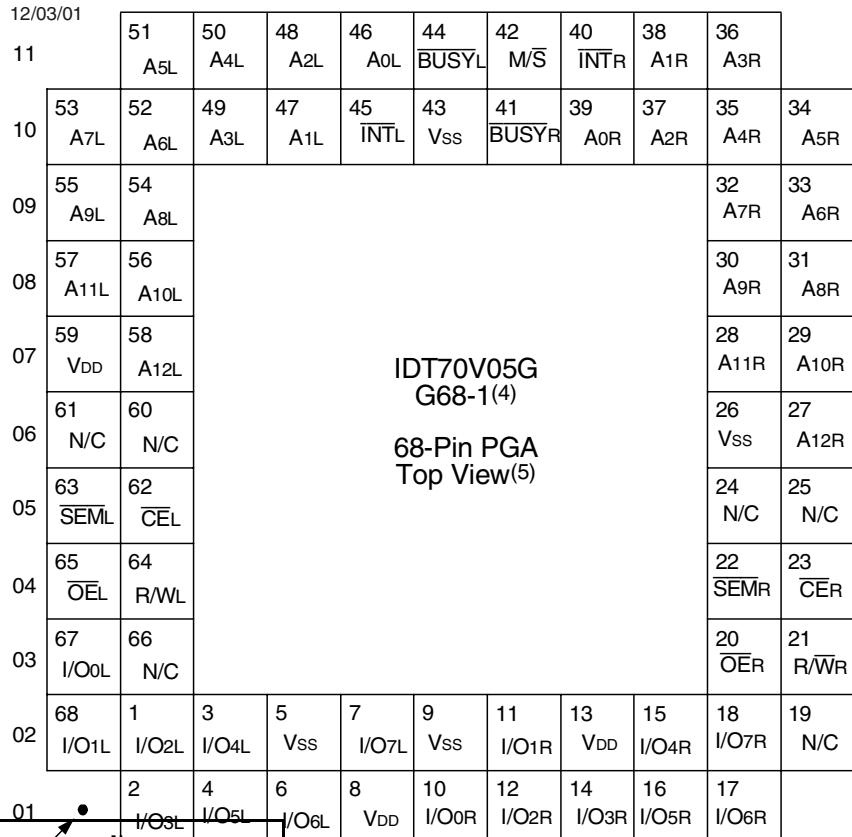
12/03/01

|  |  |  |  |  |  |  |  |  |  |  |
|---|---|---|---|---|---|---|---|---|---|---|
| 11 |  | 51 A5L | 50 A4L | 48 A2L | 46 A0L | 44 $\overline{\text{BUSY}}$L | 42 M/$\overline{\text{S}}$ | 40 $\overline{\text{INT}}$R | 38 A1R | 36 A3R |  |
| 10 | 53 A7L | 52 A6L | 49 A3L | 47 A1L | 45 $\overline{\text{INT}}$L | 43 VSS | 41 $\overline{\text{BUSY}}$R | 39 A0R | 37 A2R | 35 A4R | 34 A5R |
| 09 | 55 A9L | 54 A8L |  |  |  |  |  |  |  | 32 A7R | 33 A6R |
| 08 | 57 A11L | 56 A10L |  |  |  |  |  |  |  | 30 A9R | 31 A8R |
| 07 | 59 VDD | 58 A12L |  |  |  |  |  |  |  | 28 A11R | 29 A10R |
| 06 | 61 N/C | 60 N/C |  |  |  |  |  |  |  | 26 VSS | 27 A12R |
| 05 | 63 $\overline{\text{SEM}}$L | 62 $\overline{\text{CE}}$L |  |  |  |  |  |  |  | 24 N/C | 25 N/C |
| 04 | 65 $\overline{\text{OE}}$L | 64 R/WL |  |  |  |  |  |  |  | 22 $\overline{\text{SEM}}$R | 23 $\overline{\text{CE}}$R |
| 03 | 67 I/O0L | 66 N/C |  |  |  |  |  |  |  | 20 $\overline{\text{OE}}$R | 21 R/$\overline{\text{W}}$R |
| 02 | 68 I/O1L | 1 I/O2L | 3 I/O4L | 5 VSS | 7 I/O7L | 9 VSS | 11 I/O1R | 13 VDD | 15 I/O4R | 18 I/O7R | 19 N/C |
| 01 |  | 2 I/O3L | 4 I/O5L | 6 I/O6L | 8 VDD | 10 I/O0R | 12 I/O2R | 14 I/O3R | 16 I/O5R | 17 I/O6R |  |

IDT70V05G
G68-1(4)

68-Pin PGA
Top View(5)